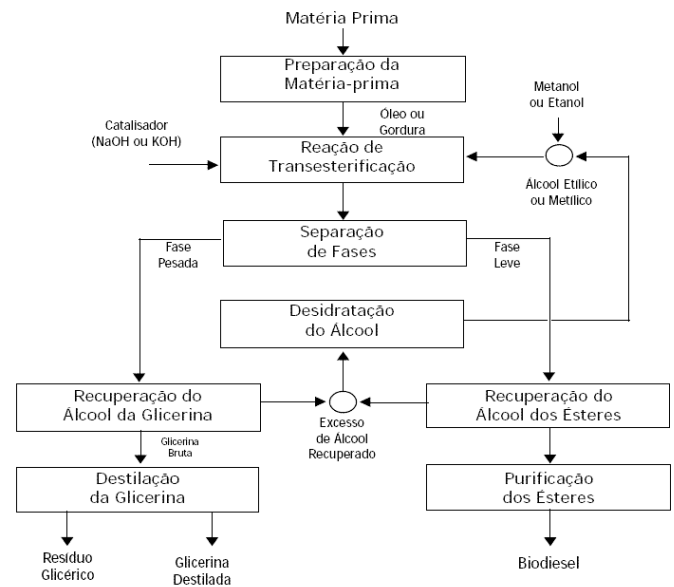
Matéria Prima

Preparação da Matéria-prima

Óleo ou Gordura

Metanol ou Etanol

Catalisador (NaOH ou KOH)

Reação de Transesterificação

Álcool Etílico ou Metílico

Separação de Fases

Fase Pesada

Fase Leve

Desidratação do Álcool

Recuperação do Álcool da Glicerina

Excesso de Álcool Recuperado

Recuperação do Álcool dos Ésteres

Glicerina Bruta

Destilação da Glicerina

Purificação dos Ésteres

Resíduo Glicérico

Glicerina Destilada

Biodiesel